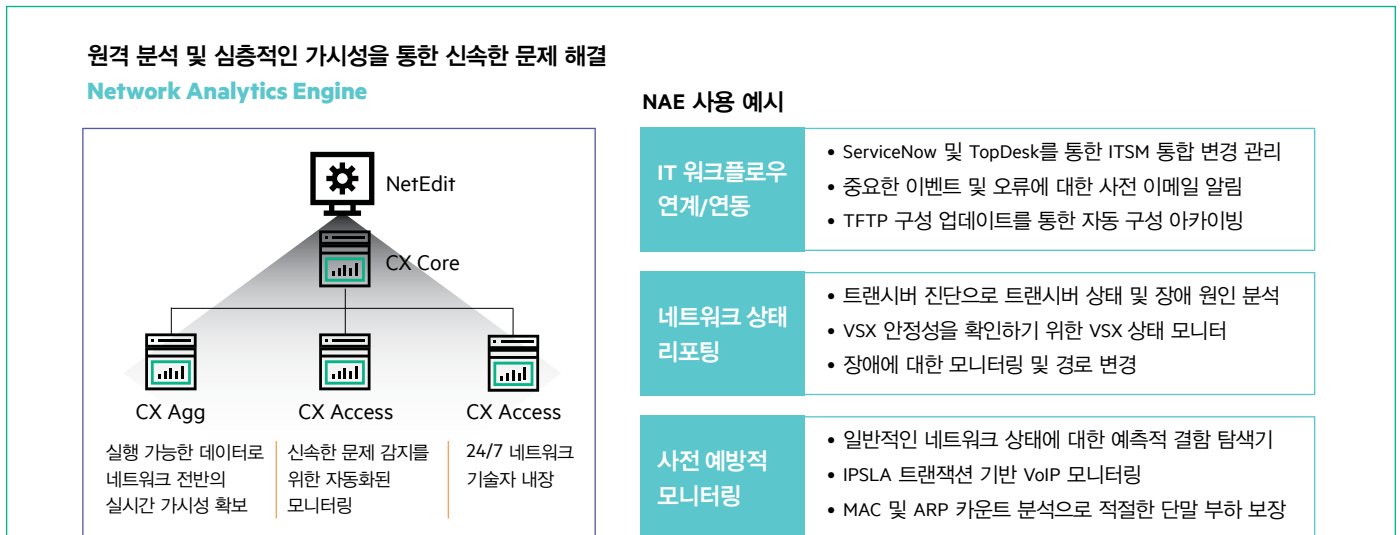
원격 분석 및 심층적인 가시성을 통한 신속한 문제 해결

Network Analytics Engine

NetEdit

CX Core

CX Agg

CX Access

CX Access

실행 가능한 데이터로 네트워크 전반의 실시간 가시성 확보

신속한 문제 감지를 위한 자동화된 모니터링

24/7 네트워크 기술자 내장

NAE 사용 예시

| IT 워크플로우 연계/연동 | • ServiceNow 및 TopDesk를 통한 ITSM 통합 변경 관리<br>• 중요한 이벤트 및 오류에 대한 사전 이메일 알림<br>• TFTP 구성 업데이트를 통한 자동 구성 아카이빙 |
|---|---|
| 네트워크 상태 리포팅 | • 트랜시버 진단으로 트랜시버 상태 및 장애 원인 분석<br>• VSX 안정성을 확인하기 위한 VSX 상태 모니터<br>• 장애에 대한 모니터링 및 경로 변경 |
| 사전 예방적 모니터링 | • 일반적인 네트워크 상태에 대한 예측적 결함 탐색기<br>• IPSLA 트랜잭션 기반 VoIP 모니터링<br>• MAC 및 ARP 카운트 분석으로 적절한 단말 부하 보장 |